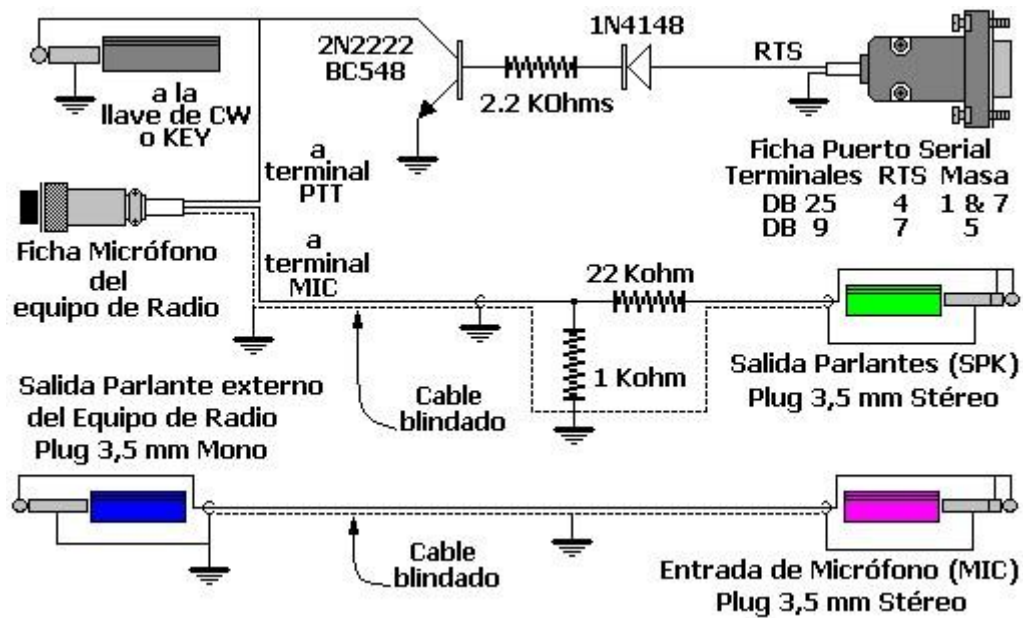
a la
llave de CW
o KEY

2N2222
BC548

1N4148

2.2 KOhms

RTS

Ficha Puerto Serial

| Terminales | RTS | Masa |
|---|---|---|
| DB 25 | 4 | 1 & 7 |
| DB 9 | 7 | 5 |

a
terminal
PTT

Ficha Micrófono
del
equipo de Radio

a
terminal
MIC

22 Kohm

1 Kohm

Salida Parlantes (SPK)
Plug 3,5 mm Stéreo

Salida Parlante externo
del Equipo de Radio
Plug 3,5 mm Mono

Cable
blindado

Cable
blindado

Entrada de Micrófono (MIC)
Plug 3,5 mm Stéreo